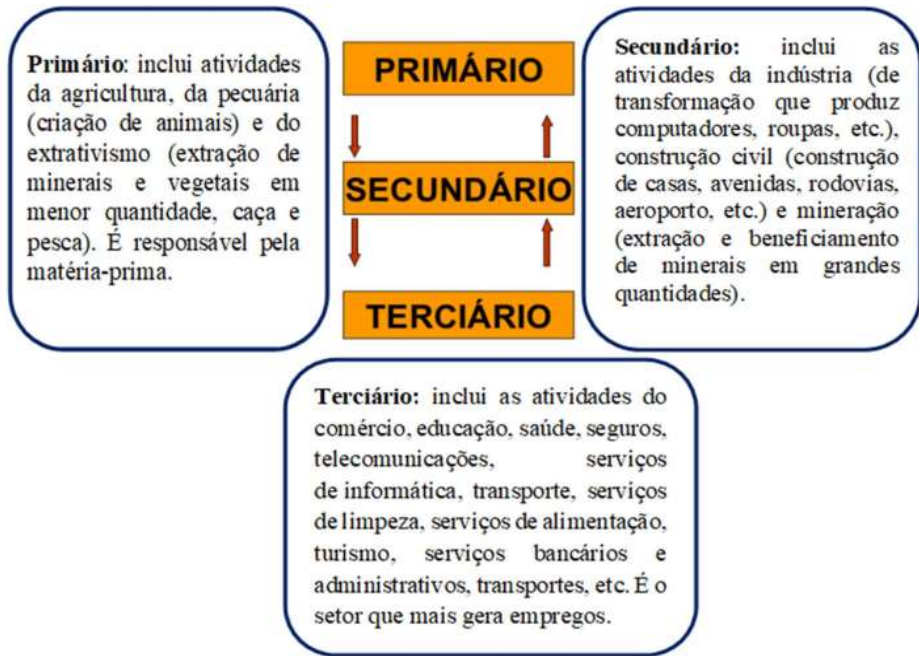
**Primário**: inclui atividades da agricultura, da pecuária (criação de animais) e do extrativismo (extração de minerais e vegetais em menor quantidade, caça e pesca). É responsável pela matéria-prima.

PRIMÁRIO

SECUNDÁRIO

TERCIÁRIO

**Secundário:** inclui as atividades da indústria (de transformação que produz computadores, roupas, etc.), construção civil (construção de casas, avenidas, rodovias, aeroporto, etc.) e mineração (extração e beneficiamento de minerais em grandes quantidades).

**Terciário:** inclui as atividades do comércio, educação, saúde, seguros, telecomunicações, serviços de informática, transporte, serviços de limpeza, serviços de alimentação, turismo, serviços bancários e administrativos, transportes, etc. É o setor que mais gera empregos.